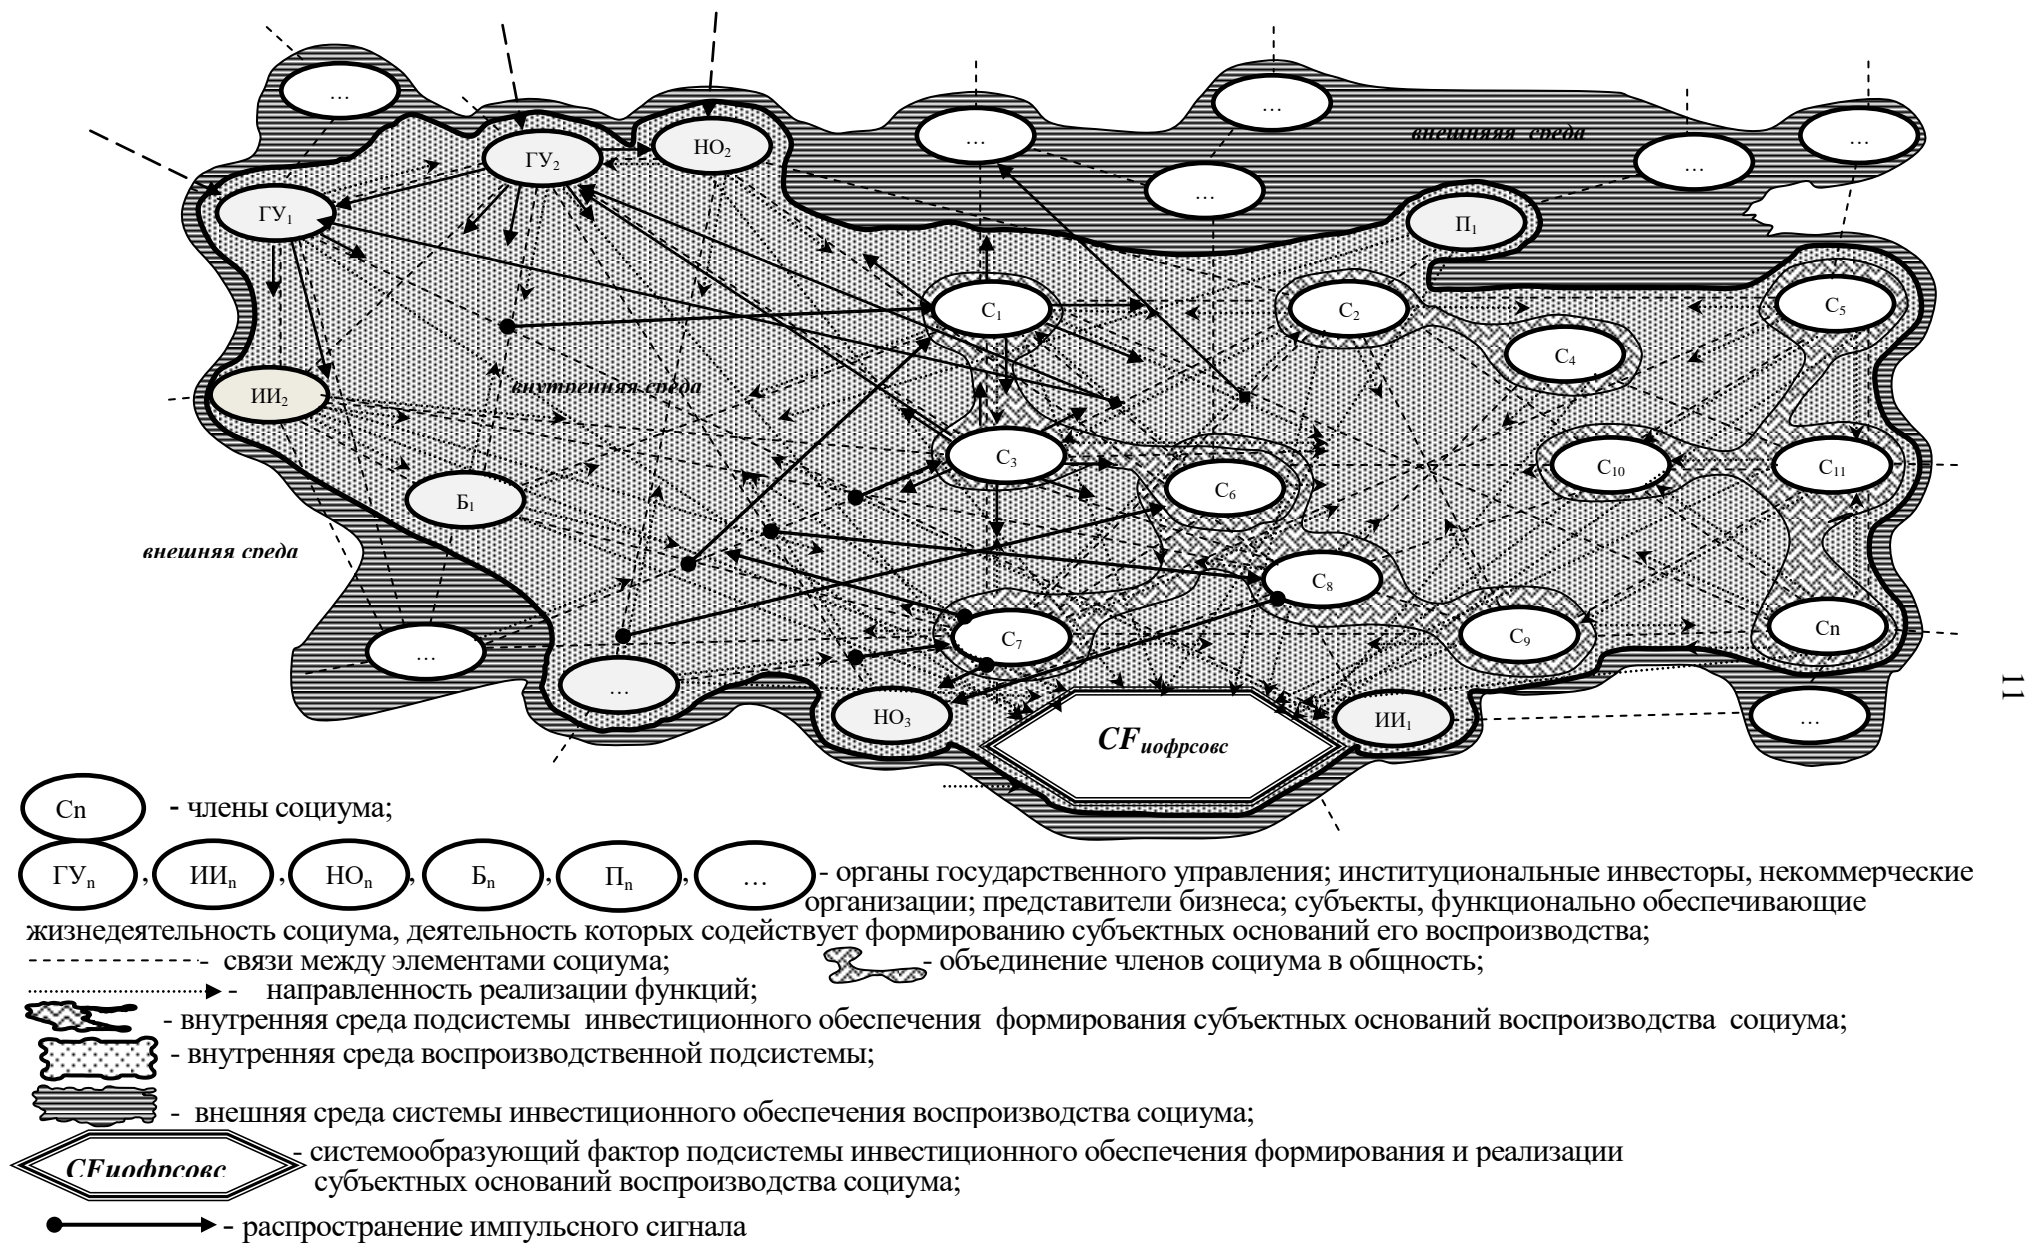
...

ГУ$_2$

НО$_2$

...

...

внешняя среда

...

...

...

ГУ$_1$

П$_1$

С$_1$

С$_2$

С$_5$

С$_4$

ИИ$_2$

внутренняя среда

С$_3$

С$_{10}$

С$_{11}$

С$_6$

Б$_1$

внешняя среда

С$_8$

С$_7$

С$_9$

Cn

...

...

НО$_3$

ИИ$_1$

...

$CF_{иофрсовс}$

11

Cn - члены социума;

ГУ$_n$, ИИ$_n$, НО$_n$, Б$_n$, П$_n$, ... - органы государственного управления; институциональные инвесторы, некоммерческие организации; представители бизнеса; субъекты, функционально обеспечивающие жизнедеятельность социума, деятельность которых содействует формированию субъектных оснований его воспроизводства;

- связи между элементами социума;

- объединение членов социума в общность;

- направленность реализации функций;

- внутренняя среда подсистемы инвестиционного обеспечения формирования субъектных оснований воспроизводства социума;

- внутренняя среда воспроизводственной подсистемы;

- внешняя среда системы инвестиционного обеспечения воспроизводства социума;

CFиофрсовс - системообразующий фактор подсистемы инвестиционного обеспечения формирования и реализации субъектных оснований воспроизводства социума;

- распространение импульсного сигнала